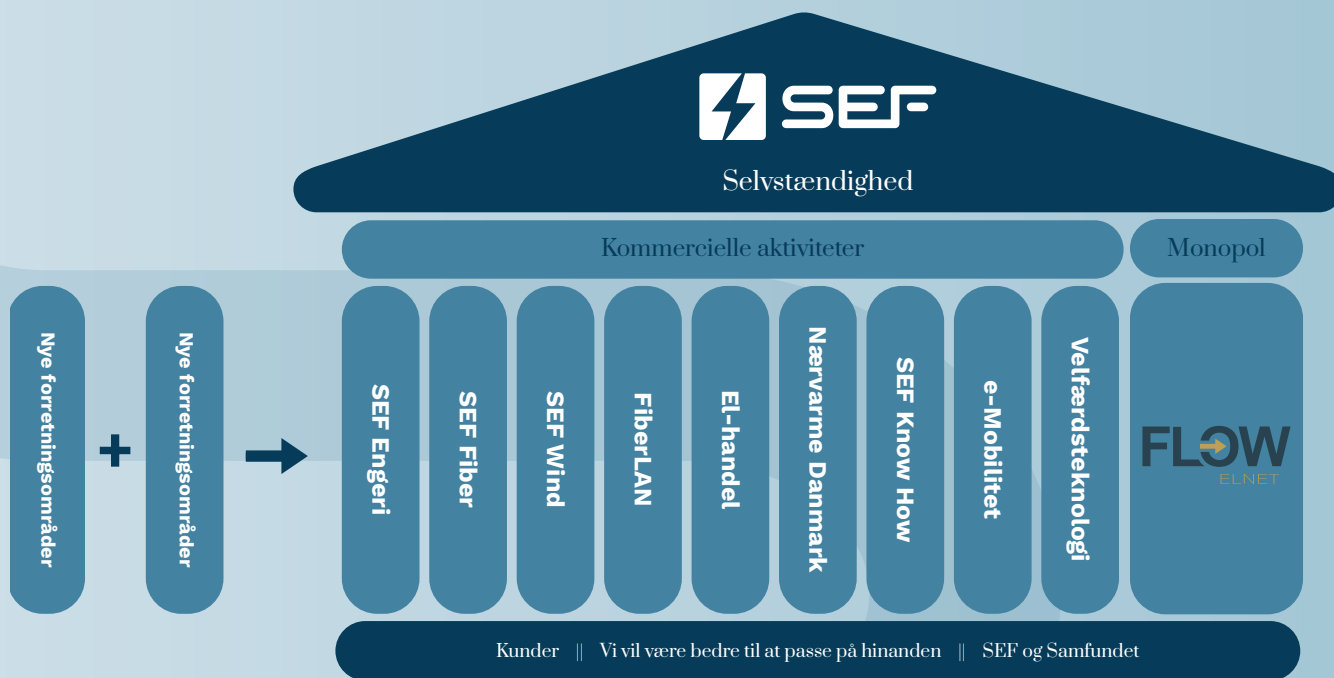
SEF

Selvstændighed

Kommercielle aktiviteter

Monopol

Nye forretningsområder

+

Nye forretningsområder

SEF Engeri

SEF Fiber

SEF Wind

FiberLAN

El-handel

Nærvarme Danmark

SEF Know How

e-Mobilitet

Velfærdsteknologi

FLOW ELNET

Kunder || Vi vil være bedre til at passe på hinanden || SEF og Samfundet